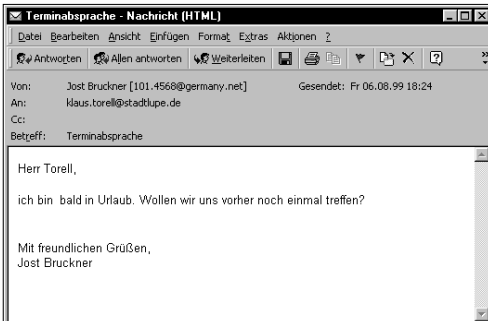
Terminabsprache - Nachricht (HTML)

Datei Bearbeiten Ansicht Einfügen Format Extras Aktionen ?

Antworten Allen antworten Weiterleiten

Von: Jost Bruckner [101.4568@germany.net] Gesendet: Fr 06.08.99 18:24
An: klaus.torell@stadtlupe.de
Cc:
Betreff: Terminabsprache

Herr Torell,

ich bin bald in Urlaub. Wollen wir uns vorher noch einmal treffen?

Mit freundlichen Grüßen,
Jost Bruckner